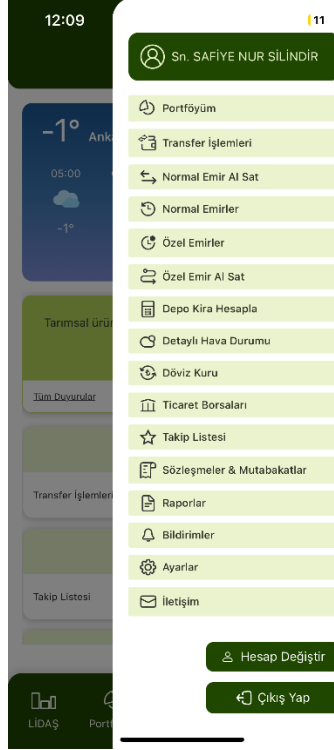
12:09

11

Sn. SAFİYE NUR SİLİNDİR

Portföyüm

Transfer İşlemleri

Normal Emir Al Sat

Normal Emirler

Özel Emirler

Özel Emir Al Sat

Depo Kira Hesapla

Detaylı Hava Durumu

Döviz Kuru

Ticaret Borsaları

Takip Listesi

Sözleşmeler & Mutabakatlar

Raporlar

Bildirimler

Ayarlar

İletişim

Hesap Değiştir

Çıkış Yap

-1° Ank

05:00

-1°

Tarımsal ürü

Tüm Duyurular

Transfer İşlemleri

Takip Listesi

LİDAŞ

Portf